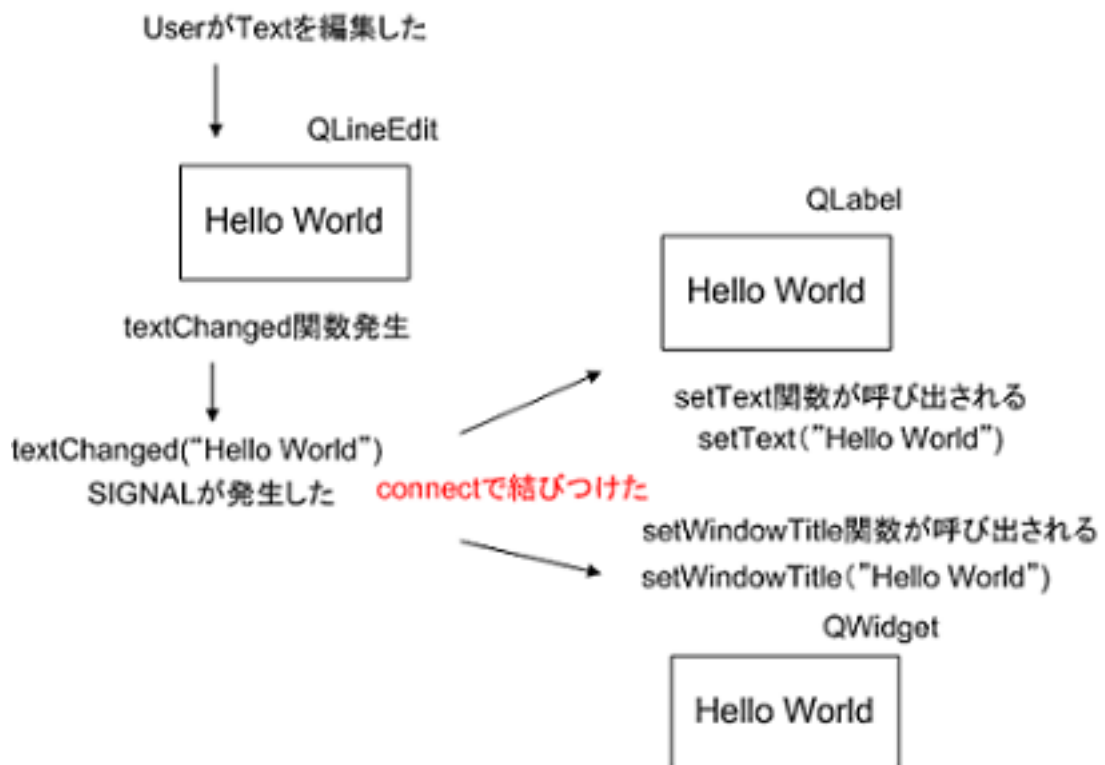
UserがTextを編集した

QLineEdit

Hello World

textChanged関数発生

textChanged("Hello World")
SIGNALが発生した

connectで結びつけた

QLabel

Hello World

setText関数が呼び出される
setText("Hello World")

setWindowTitle関数が呼び出される
setWindowTitle("Hello World")

QWidget

Hello World